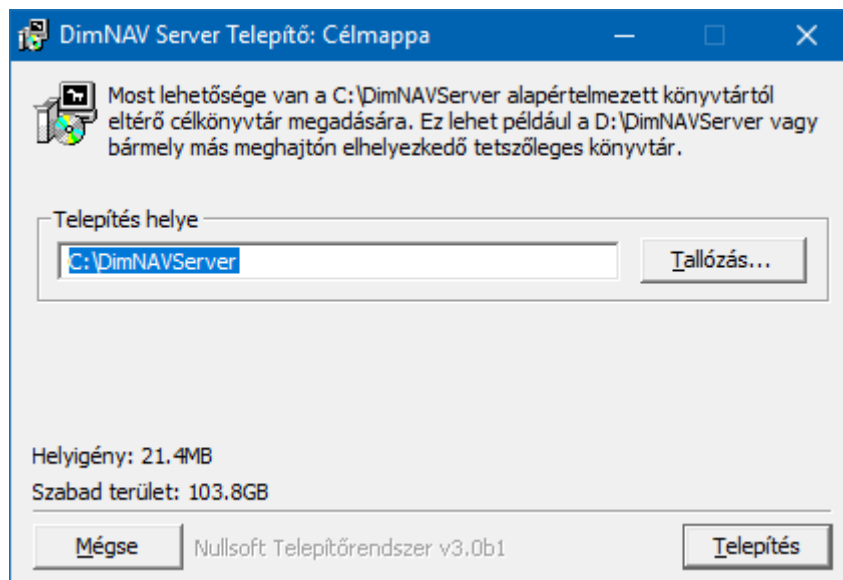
DimNAV Server Telepítő: Célmappa

Most lehetősége van a C:\DimNAVServer alapértelmezett könyvtártól eltérő célkönyvtár megadására. Ez lehet például a D:\DimNAVServer vagy bármely más meghajtón elhelyezkedő tetszőleges könyvtár.

Telepítés helye

C:\DimNAVServer

Tallózás...

Helyigény: 21.4MB

Szabad terület: 103.8GB

Mégse

Nullsoft Telepítőrendszer v3.0b1

Telepítés